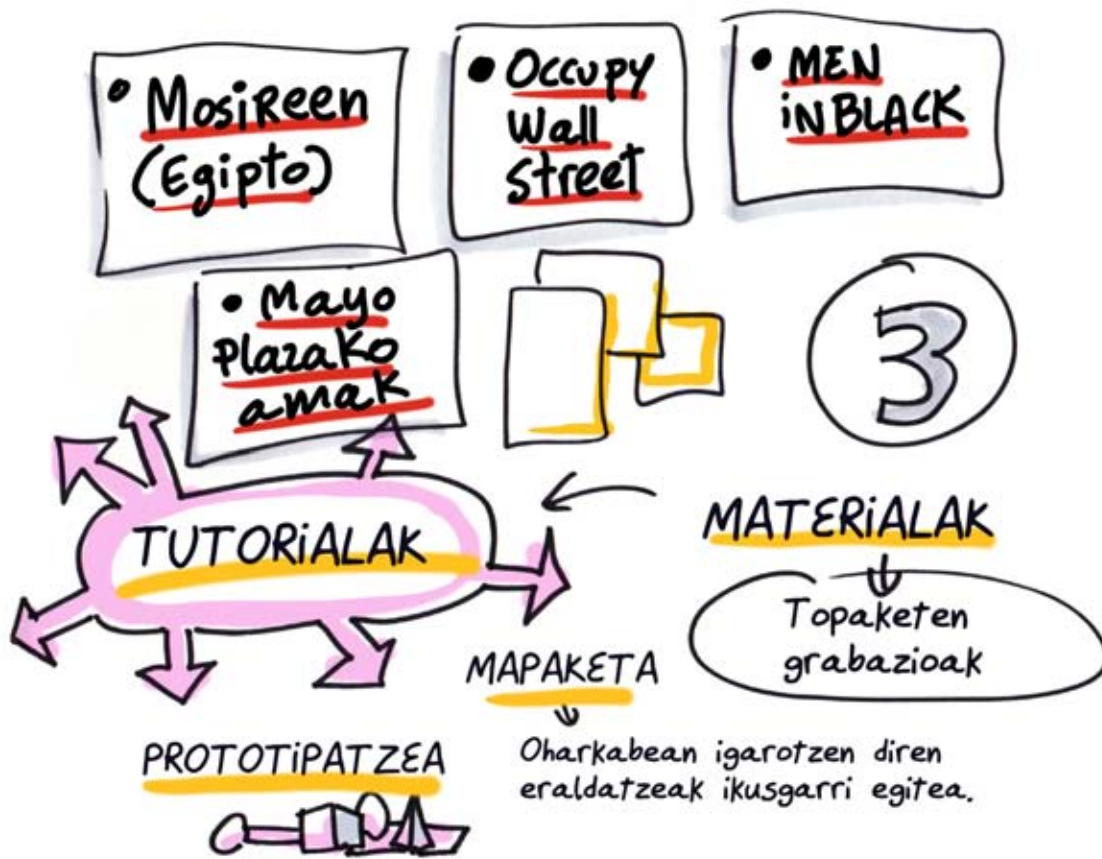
• Mosireen (Egipto)

• Occupy Wall Street

• MEN IN BLACK

• Mayo Plazako amak

3

TUTORIALAK

MATERIALAK

Topaketen grabazioak

MAPAKETA

Oharkabean igarotzen diren eraldatzeak ikusgarri egitea.

PROTOTIPATZEA